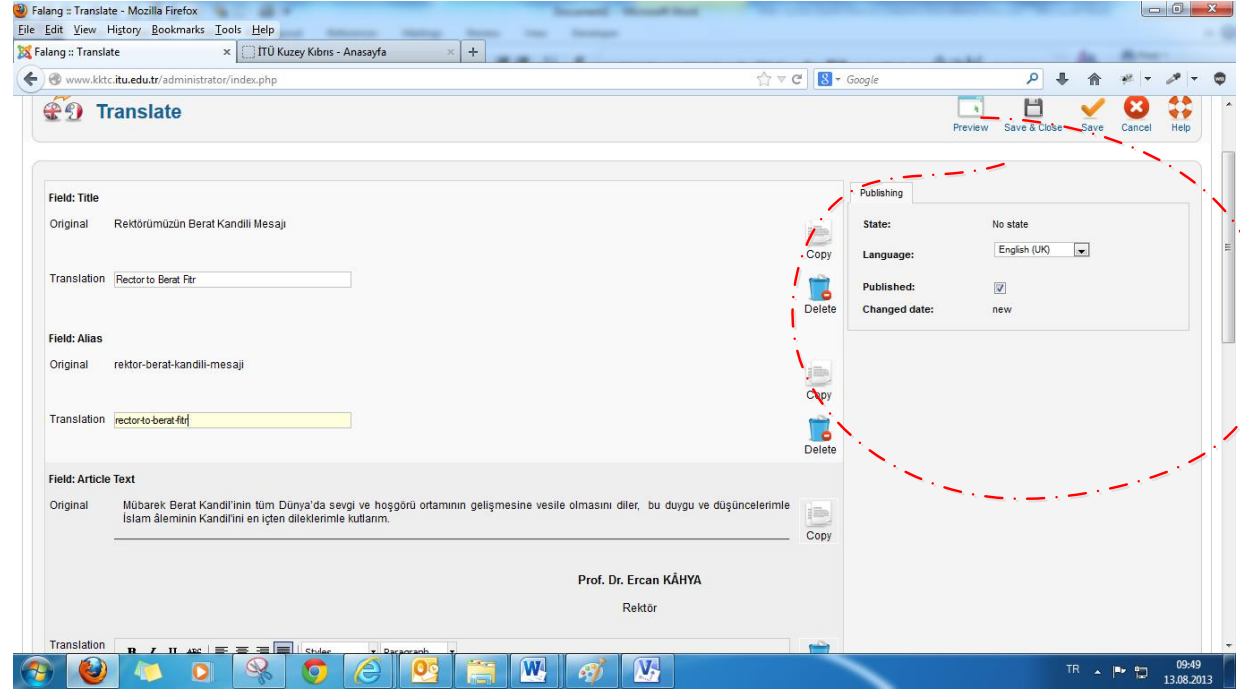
Falang :: Translate - Mozilla Firefox

File Edit View History Bookmarks Tools Help

Falang :: Translate | İTÜ Kuzey Kıbrıs - Anasayfa | +

www.kktc.itu.edu.tr/administrator/index.php

Google

Translate

Preview Save & Close Save Cancel Help

Field: Title

Original Rektörümüzün Berat Kandili Mesajı

Copy

Translation Rector to Berat Fitr

Delete

Field: Alias

Original rektor-berat-kandili-mesaji

Copy

Translation rector-to-berat-fitr

Delete

Field: Article Text

Original Mübarek Berat Kandili'nin tüm Dünya'da sevgi ve hoşgörü ortamının gelişmesine vesile olmasını diler, bu duygu ve düşüncelerimle İslam âleminin Kandili'ni en içten dileklerimle kutlarım.

Copy

Prof. Dr. Ercan KÂHYA

Rektör

Translation

Styles Paragraph

Publishing

State: No state

Language: English (UK)

Published:

Changed date: new

TR 09:49 13.08.2013